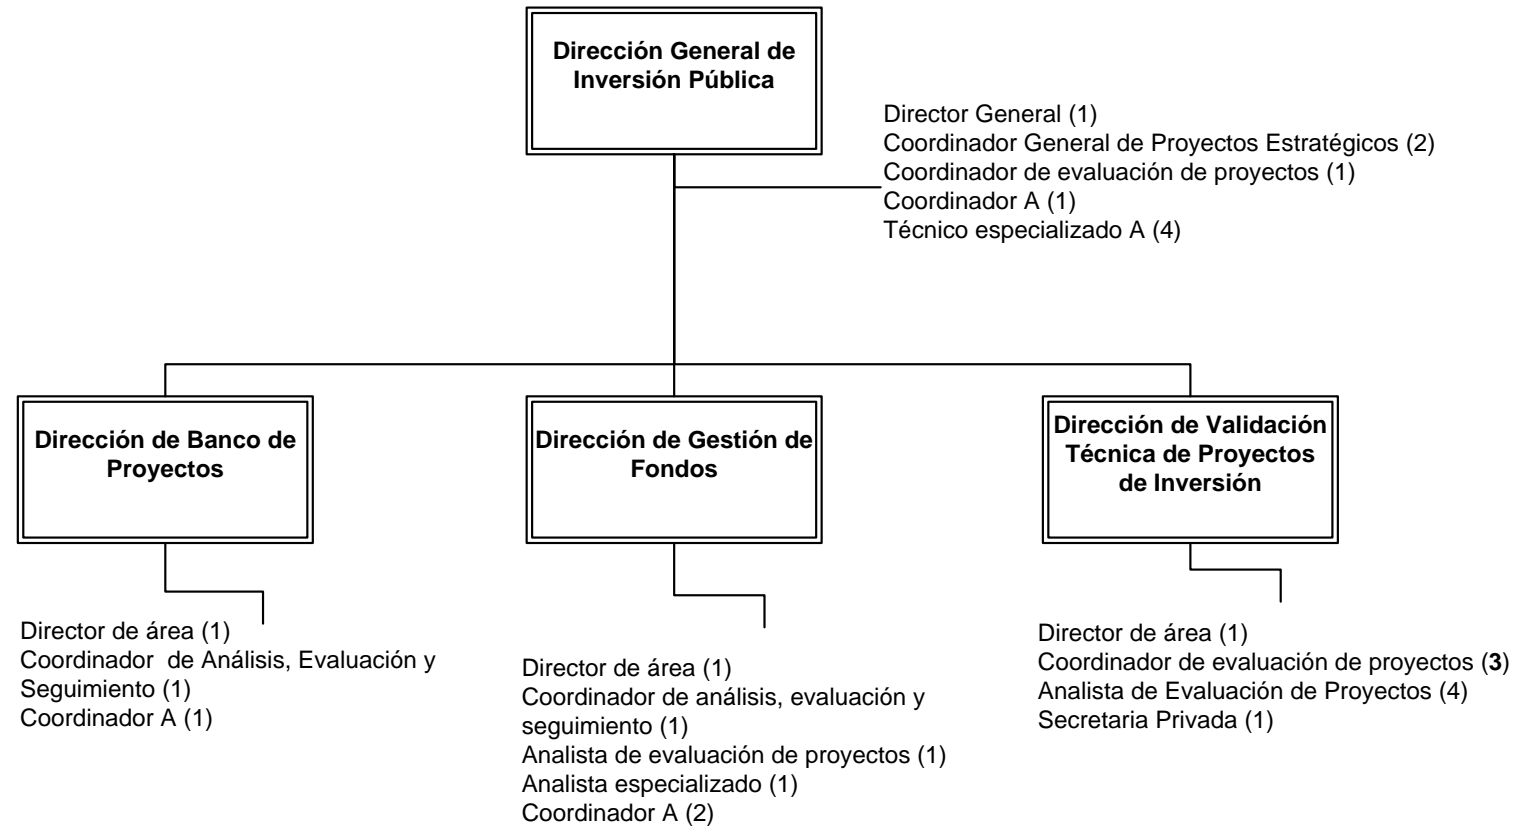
Dirección General de Inversión Pública

Director General (1)
Coordinador General de Proyectos Estratégicos (2)
Coordinador de evaluación de proyectos (1)
Coordinador A (1)
Técnico especializado A (4)

Dirección de Banco de Proyectos

Director de área (1)
Coordinador de Análisis, Evaluación y Seguimiento (1)
Coordinador A (1)

Dirección de Gestión de Fondos

Director de área (1)
Coordinador de análisis, evaluación y seguimiento (1)
Analista de evaluación de proyectos (1)
Analista especializado (1)
Coordinador A (2)

Dirección de Validación Técnica de Proyectos de Inversión

Director de área (1)
Coordinador de evaluación de proyectos (**3**)
Analista de Evaluación de Proyectos (4)
Secretaria Privada (1)